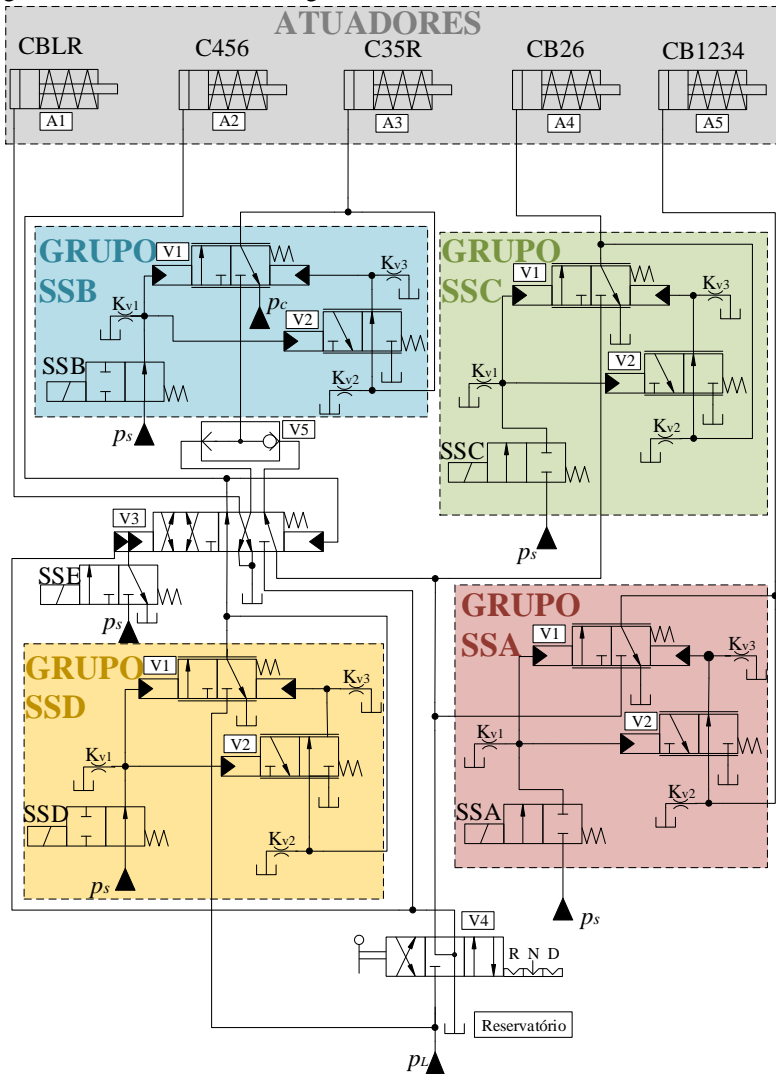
ATUADORES

CBLR C456 C35R CB26 CB1234

A1 A2 A3 A4 A5

GRUPO SSB

V1

$K_{v3}$

$p_c$

$K_{v1}$

V2

SSB

$K_{v2}$

$p_s$

V5

GRUPO SSC

V1

$K_{v3}$

$K_{v1}$

V2

$K_{v2}$

SSC

$p_s$

V3

SSE

$p_s$

GRUPO SSD

V1

$K_{v3}$

$K_{v1}$

V2

SSD

$K_{v2}$

$p_s$

GRUPO SSA

V1

$K_{v3}$

$K_{v1}$

V2

SSA

$K_{v2}$

$p_s$

V4

R N D

Reservatório

$p_L$